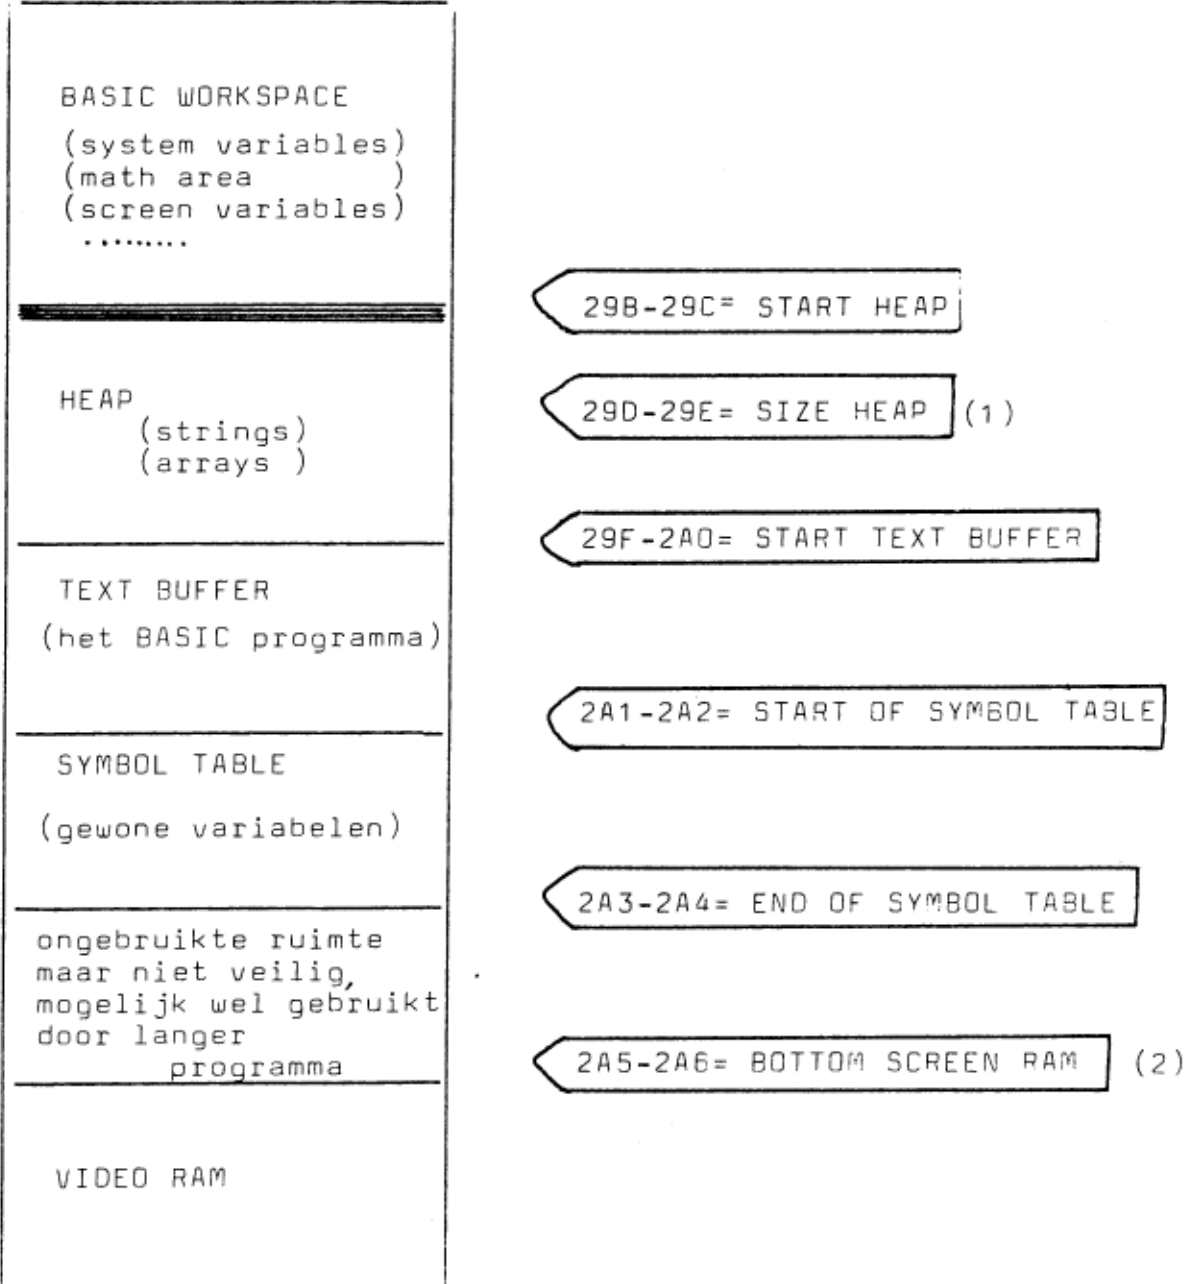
BASIC WORKSPACE

(system variables)
(math area )
(screen variables)
.........

29B-29C= START HEAP

HEAP
(strings)
(arrays )

29D-29E= SIZE HEAP (1)

29F-2A0= START TEXT BUFFER

TEXT BUFFER

(het BASIC programma)

2A1-2A2= START OF SYMBOL TABLE

SYMBOL TABLE

(gewone variabelen)

2A3-2A4= END OF SYMBOL TABLE

ongebruikte ruimte maar niet veilig, mogelijk wel gebruikt door langer programma

2A5-2A6= BOTTOM SCREEN RAM (2)

VIDEO RAM